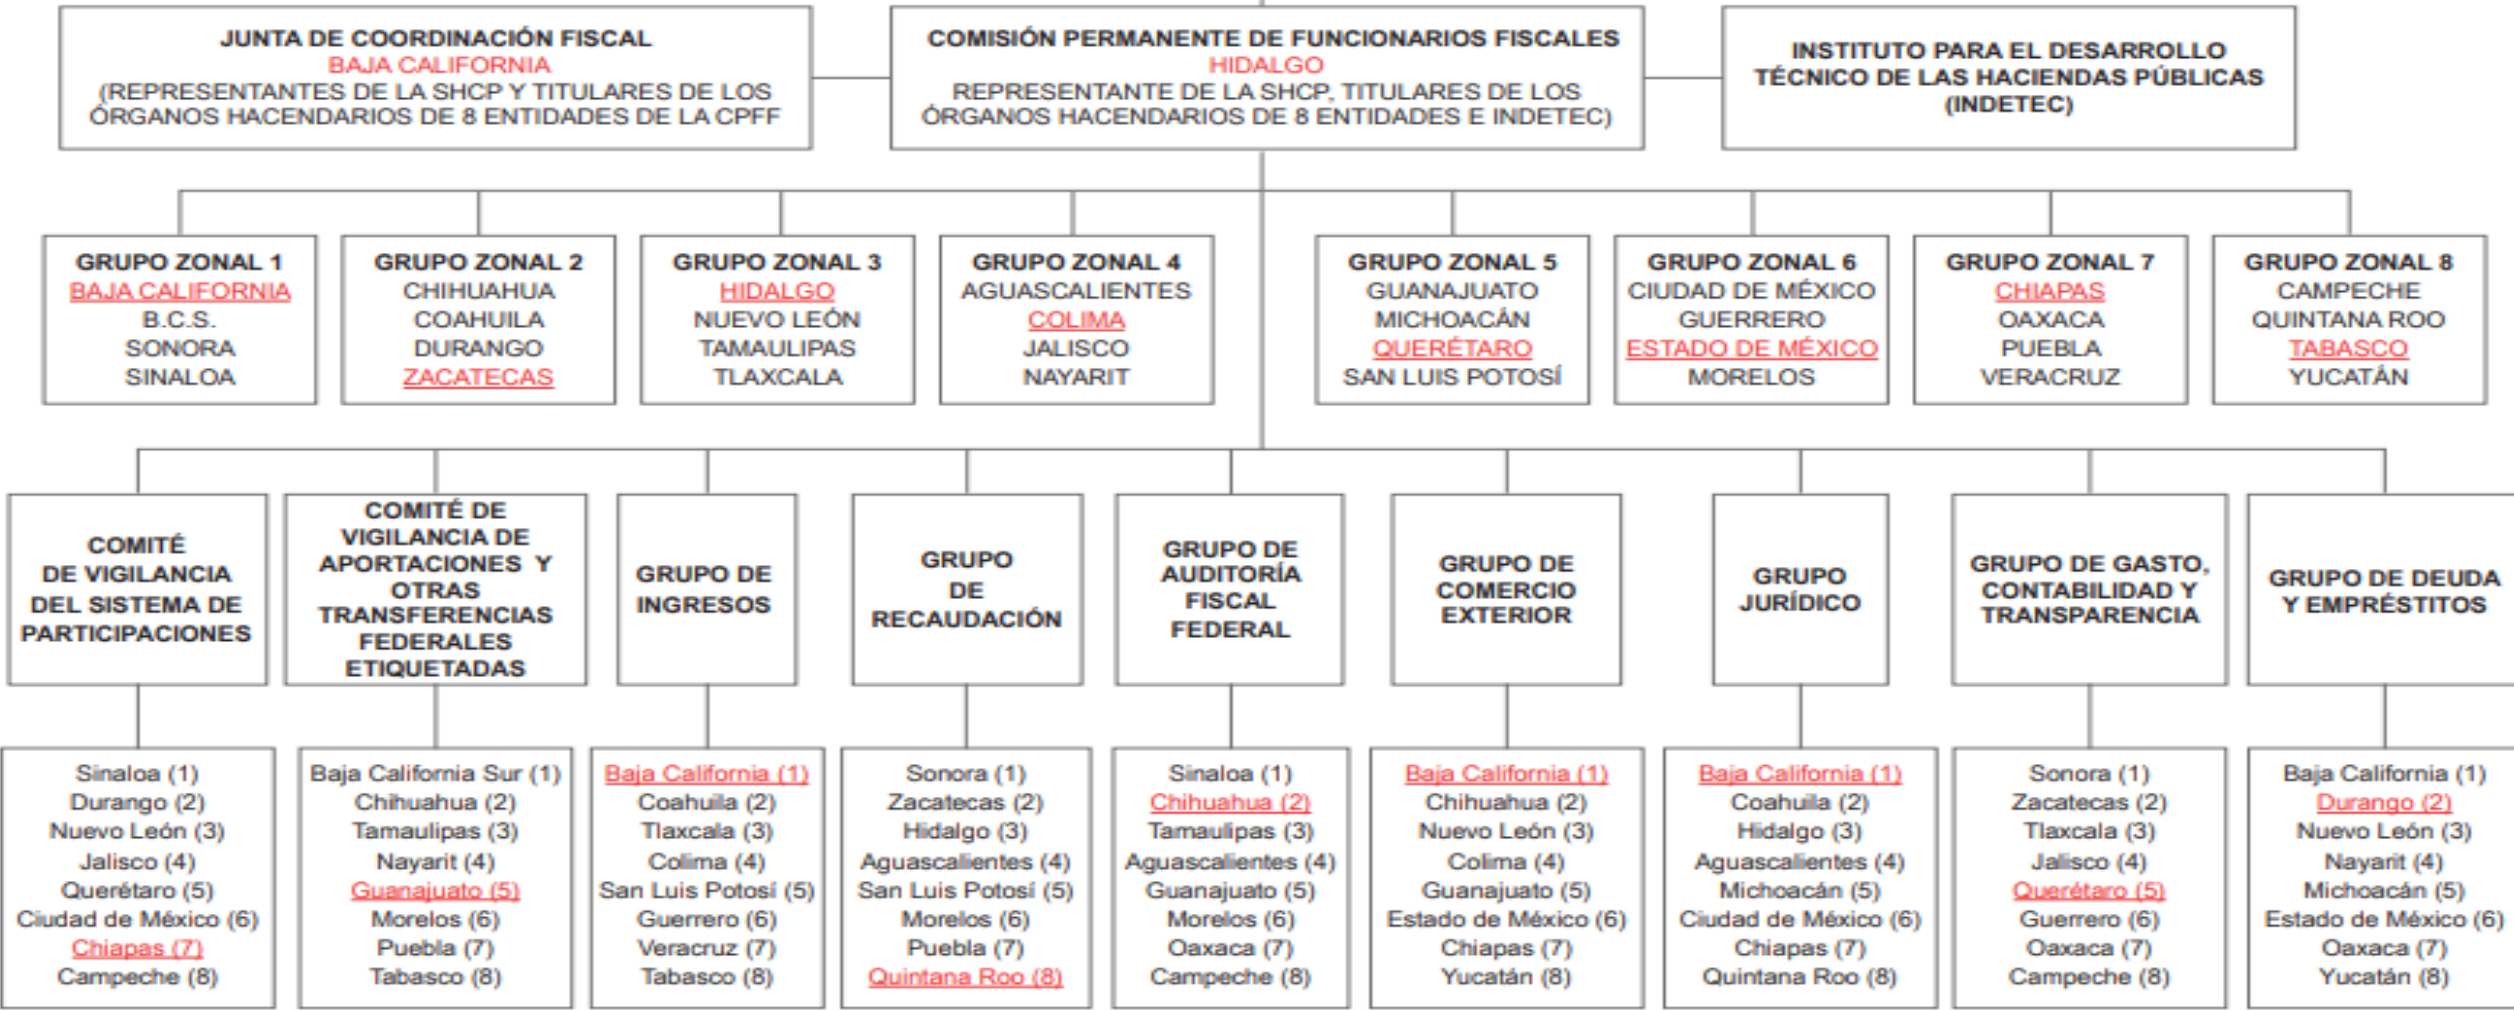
JUNTA DE COORDINACIÓN FISCAL
BAJA CALIFORNIA
(REPRESENTANTES DE LA SHCP Y TITULARES DE LOS ÓRGANOS HACENDARIOS DE 8 ENTIDADES DE LA CPFF

COMISIÓN PERMANENTE DE FUNCIONARIOS FISCALES
HIDALGO
REPRESENTANTE DE LA SHCP, TITULARES DE LOS ÓRGANOS HACENDARIOS DE 8 ENTIDADES E INDETEC)

INSTITUTO PARA EL DESARROLLO TÉCNICO DE LAS HACIENDAS PÚBLICAS (INDETEC)

GRUPO ZONAL 1
BAJA CALIFORNIA
B.C.S.
SONORA
SINALOA

GRUPO ZONAL 2
CHIHUAHUA
COAHUILA
DURANGO
ZACATECAS

GRUPO ZONAL 3
HIDALGO
NUEVO LEÓN
TAMAULIPAS
TLAXCALA

GRUPO ZONAL 4
AGUASCALIENTES
COLIMA
JALISCO
NAYARIT

GRUPO ZONAL 5
GUANAJUATO
MICHOACÁN
QUERÉTARO
SAN LUIS POTOSÍ

GRUPO ZONAL 6
CIUDAD DE MÉXICO
GUERRERO
ESTADO DE MÉXICO
MORELOS

GRUPO ZONAL 7
CHIAPAS
OAXACA
PUEBLA
VERACRUZ

GRUPO ZONAL 8
CAMPECHE
QUINTANA ROO
TABASCO
YUCATÁN

COMITÉ DE VIGILANCIA DEL SISTEMA DE PARTICIPACIONES
Sinaloa (1)
Durango (2)
Nuevo León (3)
Jalisco (4)
Querétaro (5)
Ciudad de México (6)
Chiapas (7)
Campeche (8)

COMITÉ DE VIGILANCIA DE APORTACIONES Y OTRAS TRANSFERENCIAS FEDERALES ETIQUETADAS
Baja California Sur (1)
Chihuahua (2)
Tamaulipas (3)
Nayarit (4)
Guanajuato (5)
Morelos (6)
Puebla (7)
Tabasco (8)

GRUPO DE INGRESOS
Baja California (1)
Coahuila (2)
Tlaxcala (3)
Colima (4)
San Luis Potosí (5)
Guerrero (6)
Veracruz (7)
Tabasco (8)

GRUPO DE RECAUDACIÓN
Sonora (1)
Zacatecas (2)
Hidalgo (3)
Aguascalientes (4)
San Luis Potosí (5)
Morelos (6)
Puebla (7)
Quintana Roo (8)

GRUPO DE AUDITORÍA FISCAL FEDERAL
Sinaloa (1)
Chihuahua (2)
Tamaulipas (3)
Aguascalientes (4)
Guanajuato (5)
Morelos (6)
Oaxaca (7)
Campeche (8)

GRUPO DE COMERCIO EXTERIOR
Baja California (1)
Chihuahua (2)
Nuevo León (3)
Colima (4)
Guanajuato (5)
Estado de México (6)
Chiapas (7)
Yucatán (8)

GRUPO JURÍDICO
Baja California (1)
Coahuila (2)
Hidalgo (3)
Aguascalientes (4)
Michoacán (5)
Ciudad de México (6)
Chiapas (7)
Quintana Roo (8)

GRUPO DE GASTO, CONTABILIDAD Y TRANSPARENCIA
Sonora (1)
Zacatecas (2)
Tlaxcala (3)
Jalisco (4)
Querétaro (5)
Guerrero (6)
Oaxaca (7)
Campeche (8)

GRUPO DE DEUDA Y EMPRÉSTITOS
Baja California (1)
Durango (2)
Nuevo León (3)
Nayarit (4)
Michoacán (5)
Estado de México (6)
Oaxaca (7)
Yucatán (8)